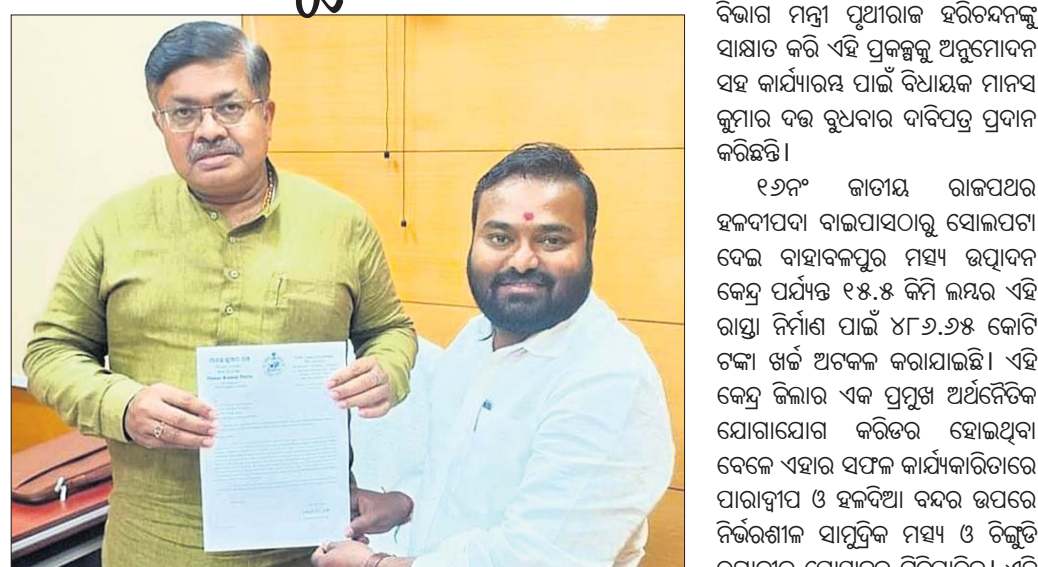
ବିଭାଗ ମନ୍ତ୍ରୀ ପୃଥ୍ୱୀରାଜ ହରିଚନ୍ଦନଙ୍କୁ ସାକ୍ଷାତ କରି ଏହି ପ୍ରକଳ୍ପକୁ ଅନୁମୋଦନ ସହ କାର୍ଯ୍ୟାରମ୍ଭ ପାଇଁ ବିଧାୟକ ମାନସ କୁମାର ଦତ୍ତ ବୁଧବାର ଦାବିପତ୍ର ପ୍ରଦାନ କରିଛନ୍ତି।

୧୬ନଂ ଜାତୀୟ ରାଜପଥର ହଳଦୀପଦା ବାଇପାସଠାରୁ ସୋଲପଟା ଦେଇ ବାହାବଳପୁର ମତ୍ସ୍ୟ ଉତ୍ପାଦନ କେନ୍ଦ୍ର ପର୍ଯ୍ୟନ୍ତ ୧୫.୫ କିମି ଲମ୍ୱର ଏହି ରାସ୍ତା ନିର୍ମାଣ ପାଇଁ ୪୮୬.୬୫ କୋଟି ଟଙ୍କା ଖର୍ଚ୍ଚ ଅଟକଳ କରାଯାଇଛି। ଏହି କେନ୍ଦ୍ର ଜିଲାର ଏକ ପ୍ରମୁଖ ଅର୍ଥନୈତିକ ଯୋଗାଯୋଗ କରିଡର ହୋଇଥିବା ବେଳେ ଏହାର ସଫଳ କାର୍ଯ୍ୟକାରିତାରେ ପାରାଦ୍ୱୀପ ଓ ହଳଦିଆ ବନ୍ଦର ଉପରେ ନିର୍ଭରଶୀଳ ସାମୁଦ୍ରିକ ମତ୍ସ୍ୟ ଓ ଚିଙ୍ଗୁଡି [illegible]